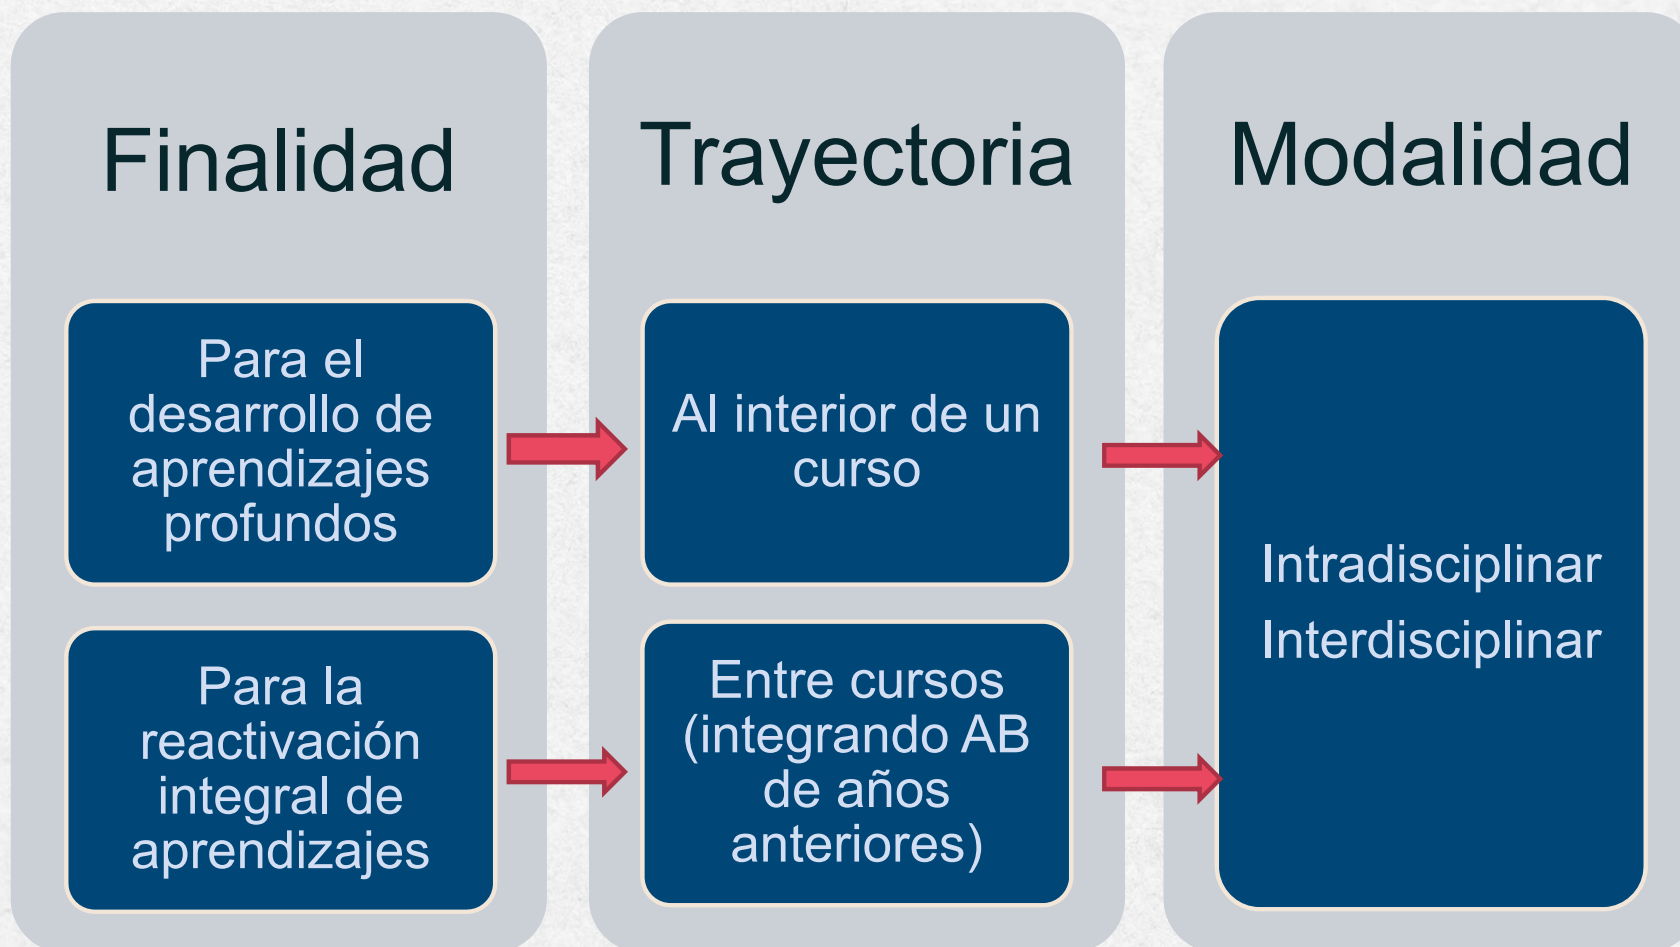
Finalidad

Para el desarrollo de aprendizajes profundos

Para la reactivación integral de aprendizajes

Trayectoria

Al interior de un curso

Entre cursos (integrando AB de años anteriores)

Modalidad

Intradisciplinar
Interdisciplinar